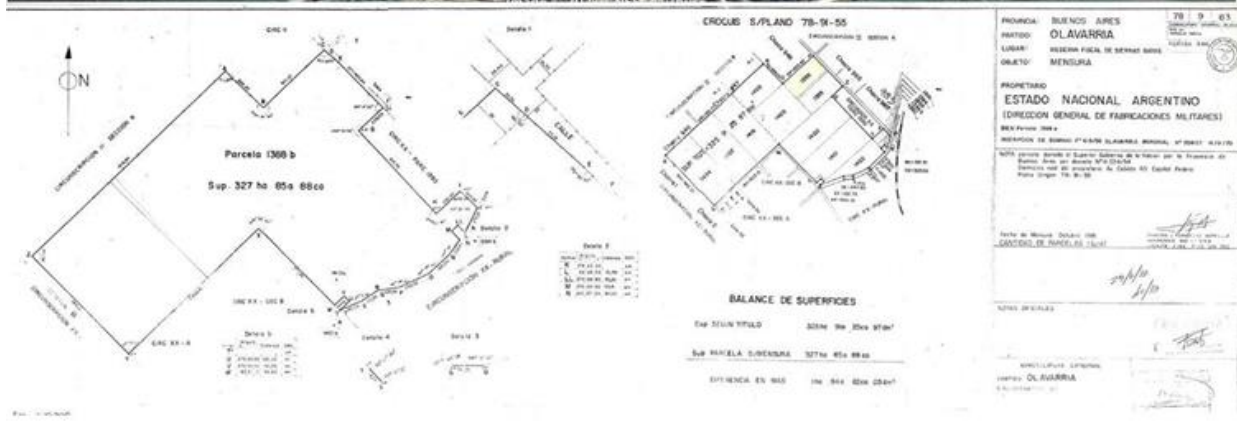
N

CIRC. V

Detalle 1

CIRCUNSCRIPCION III SECCION B

Parcela 1368 b

Sup. 327 ha 85a 88ca

CALLE

CIRC. XX - PARC 1368

Detalle 2

Detalle 3

CIRC XX - CIRC B

Detalle 5

CIRCUNSCRIPCION XX - RURAL

CIRC XX - R

Detalle b

Detalle 4

Detalle 3

CROCUS S/PLANO 78-91-55

BALANCE DE SUPERFICIES

Sup. SEGUN TITULO 325 ha 9a 35ca 97dm²

Sup. PARCELA S/MENSURA 327 ha 85a 88ca

DIFERENCIA EN MAS 1 ha 84a 82ca 03dm²

PROVINCIA: BUENOS AIRES
PARTIDO: OLAVARRIA
LUGAR: RESERVA FISCAL DE SIERRAS BAYAS
OBJETO: MENSURA

78 | 9 | 63

PROPIETARIO
ESTADO NACIONAL ARGENTINO
(DIRECCION GENERAL DE FABRICACIONES MILITARES)

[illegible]

Fecha de Mensura: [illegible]
CANTIDAD DE PARCELAS: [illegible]

NOTAS OFICIALES

MUNICIPALIDAD
PARTIDO: OLAVARRIA